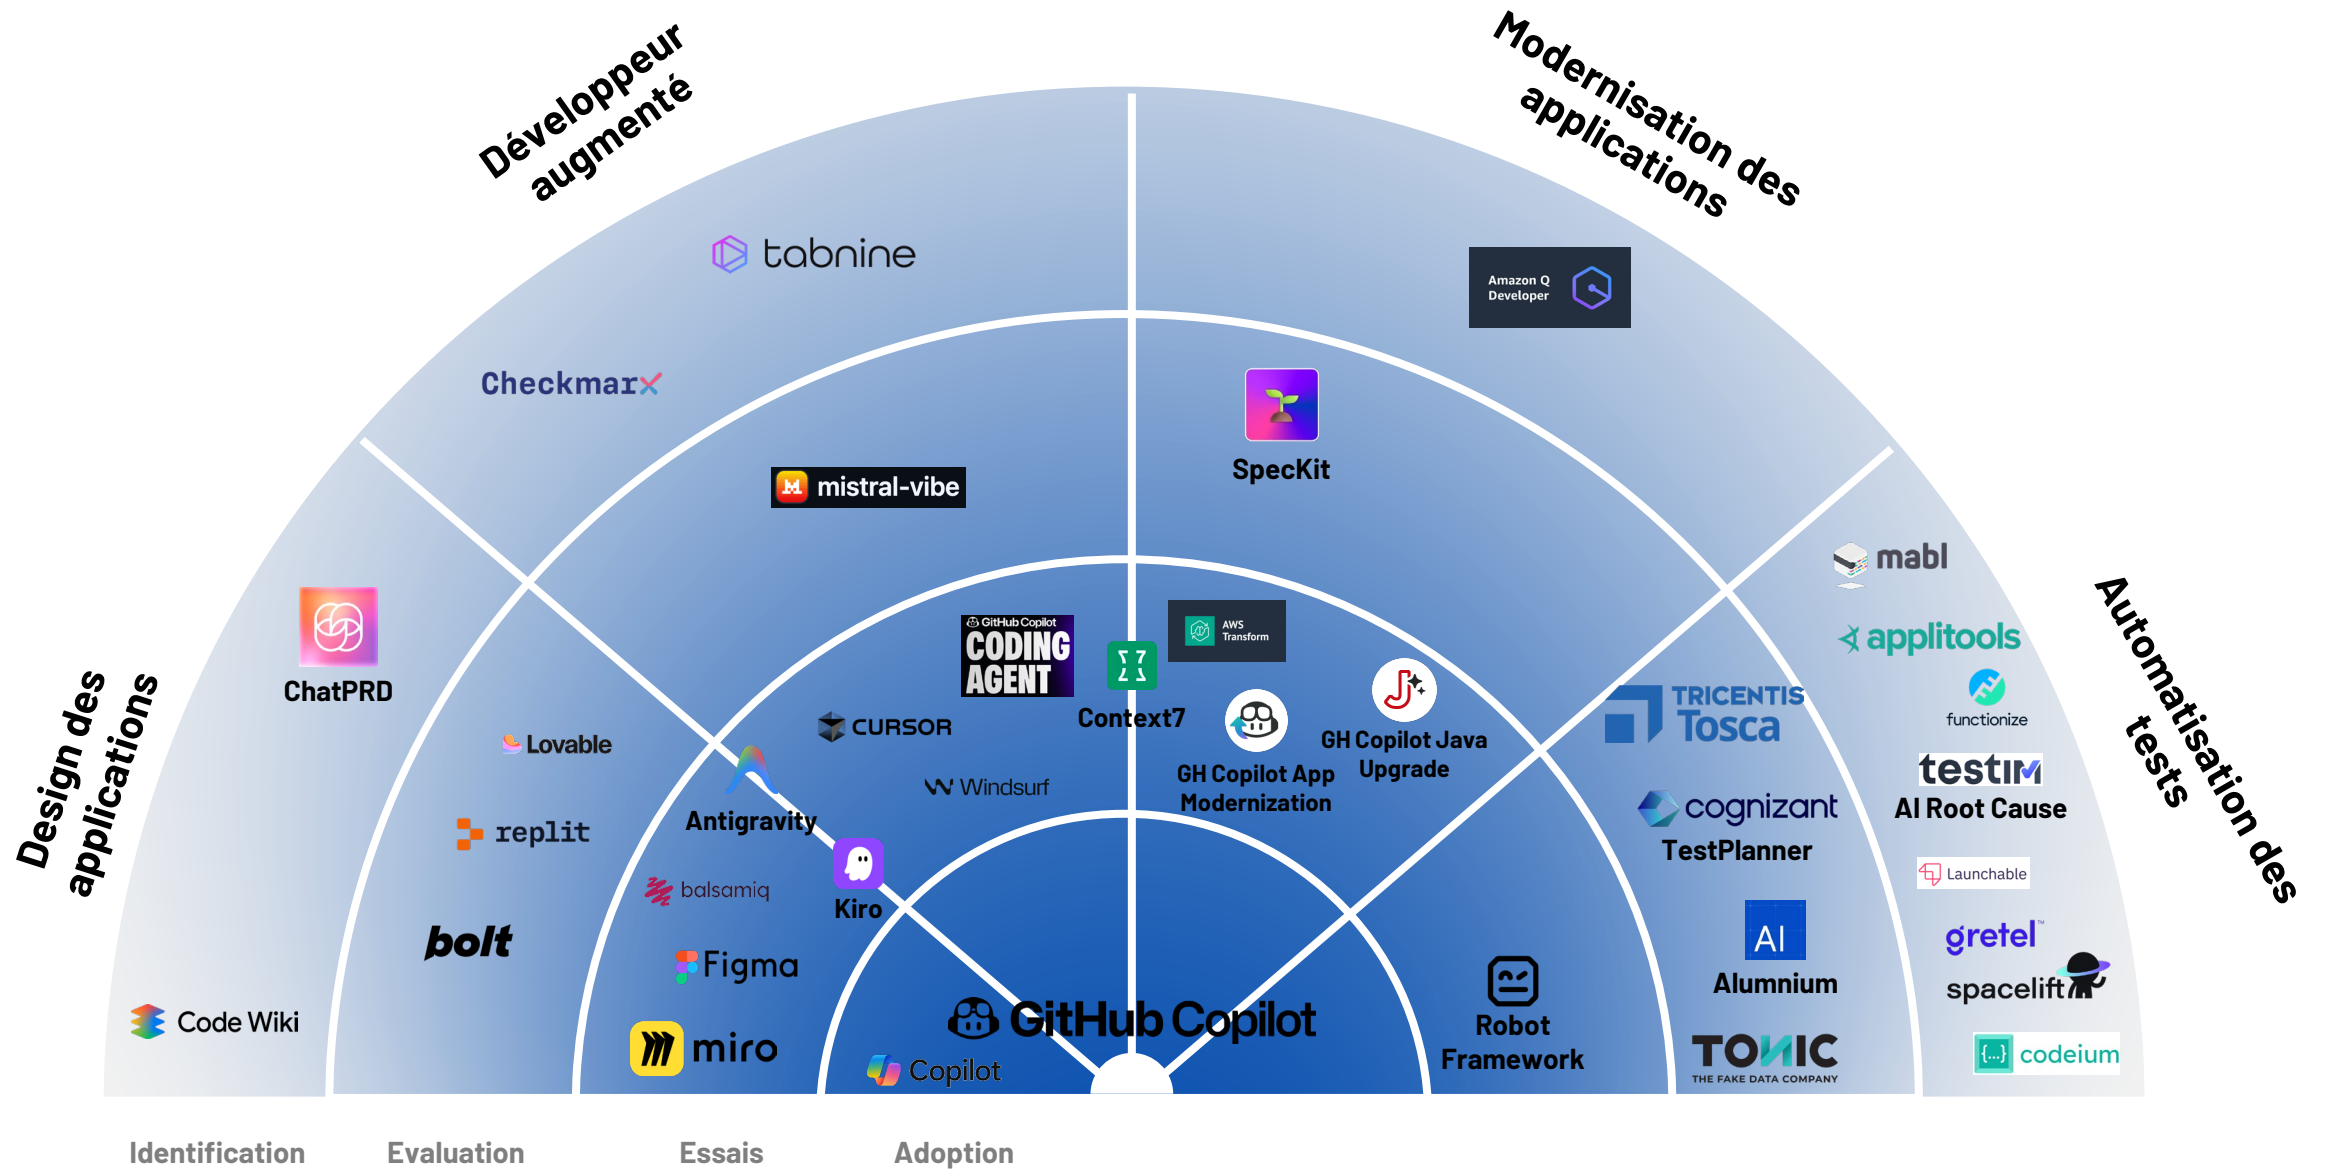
Développeur augmenté

Modernisation des applications

Design des applications

Automatisation des tests

tabnine

Amazon Q Developer

Checkmarx

SpecKit

mistral-vibe

ChatPRD

GitHub Copilot CODING AGENT

Context7

AWS Transform

mabl

applitools

functionize

TRICENTIS Tosca

Lovable

CURSOR

GH Copilot App Modernization

GH Copilot Java Upgrade

Windsurf

Antigravity

replit

testim AI Root Cause

cognizant TestPlanner

balsamiq

Kiro

Launchable

bolt

Figma

AI Alumnium

gretel

spacelift

Robot Framework

GitHub Copilot

Code Wiki

miro

Copilot

TONIC THE FAKE DATA COMPANY

codeium

Identification

Evaluation

Essais

Adoption